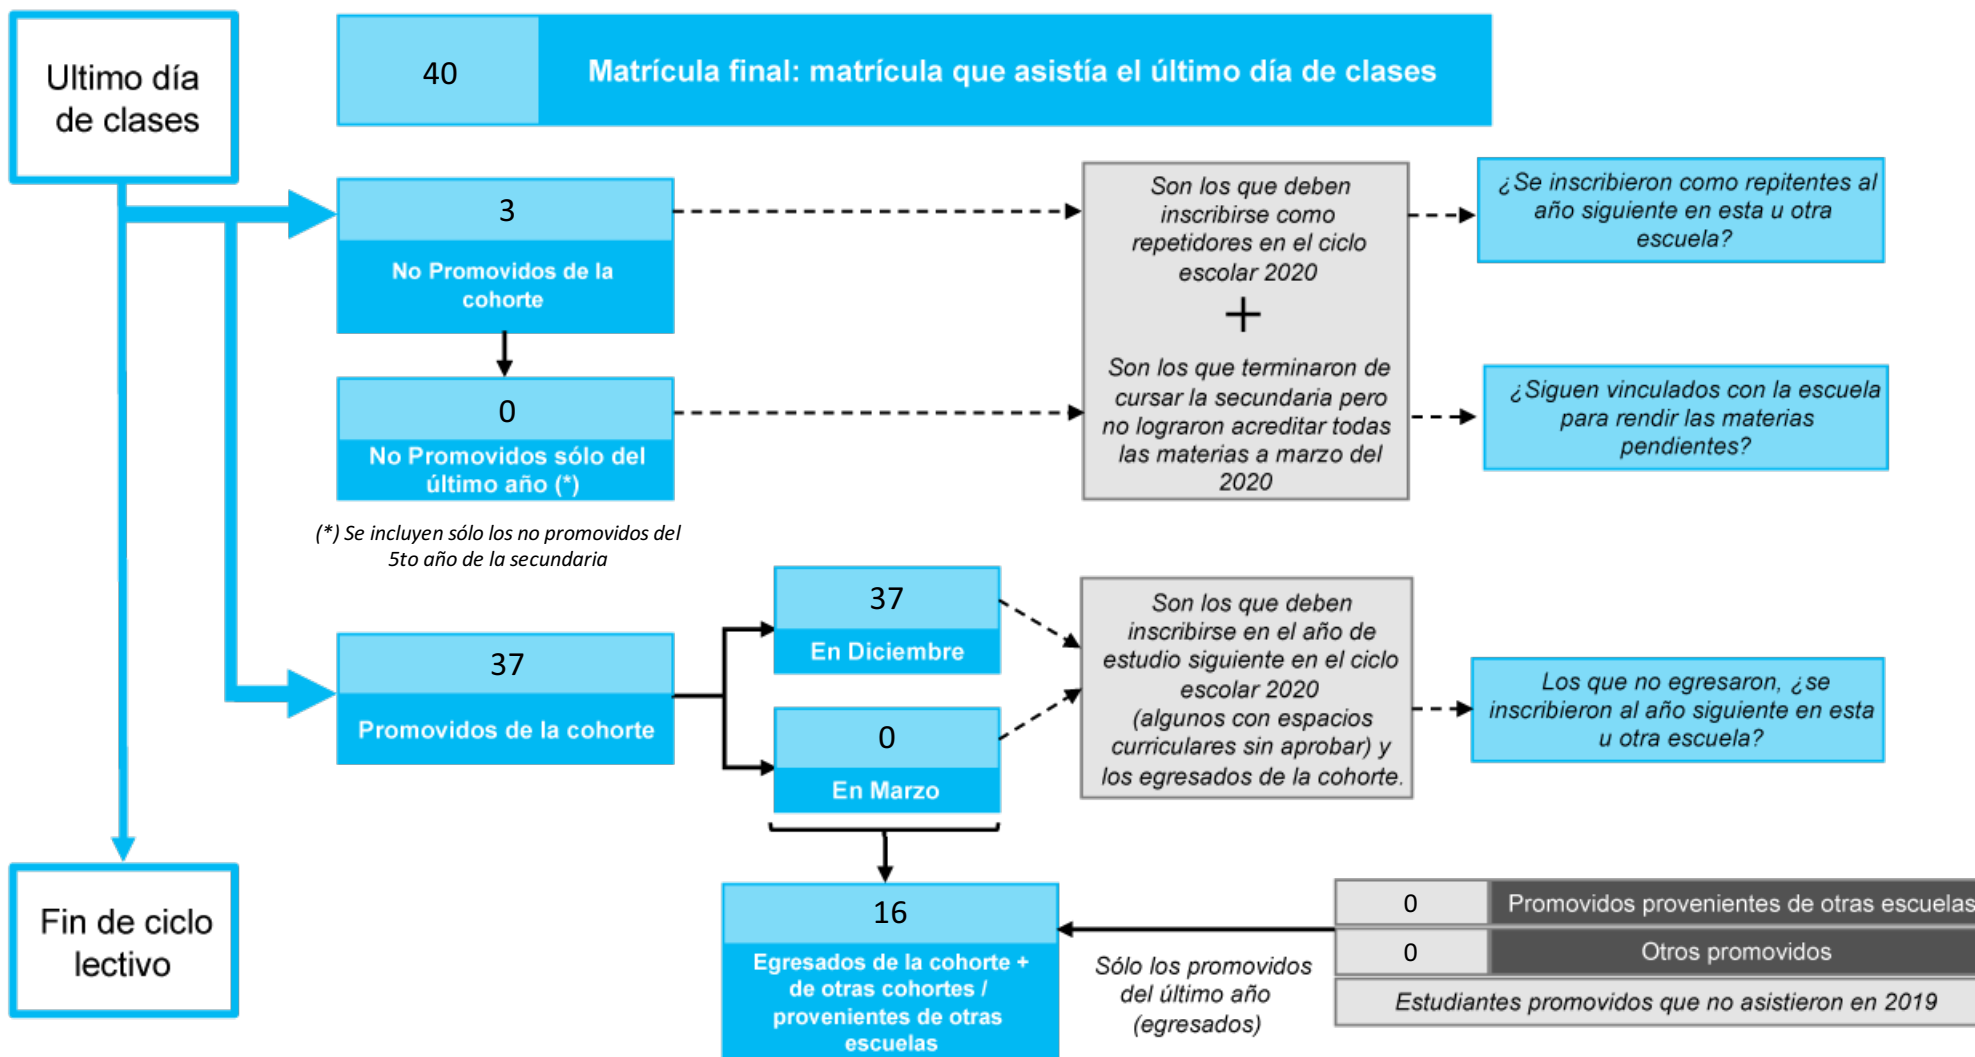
Ultimo día de clases

40 Matrícula final: matrícula que asistía el último día de clases

3
No Promovidos de la cohorte

0
No Promovidos sólo del último año (*)

(*) Se incluyen sólo los no promovidos del 5to año de la secundaria

Son los que deben inscribirse como repetidores en el ciclo escolar 2020
+
Son los que terminaron de cursar la secundaria pero no lograron acreditar todas las materias a marzo del 2020

¿Se inscribieron como repitentes al año siguiente en esta u otra escuela?

¿Siguen vinculados con la escuela para rendir las materias pendientes?

37
Promovidos de la cohorte

37
En Diciembre

0
En Marzo

Son los que deben inscribirse en el año de estudio siguiente en el ciclo escolar 2020 (algunos con espacios curriculares sin aprobar) y los egresados de la cohorte.

Los que no egresaron, ¿se inscribieron al año siguiente en esta u otra escuela?

Fin de ciclo lectivo

16
Egresados de la cohorte + de otras cohortes / provenientes de otras escuelas

Sólo los promovidos del último año (egresados)

| 0 | Promovidos provenientes de otras escuelas |
|---|---|
| 0 | Otros promovidos |
| Estudiantes promovidos que no asistieron en 2019 | |